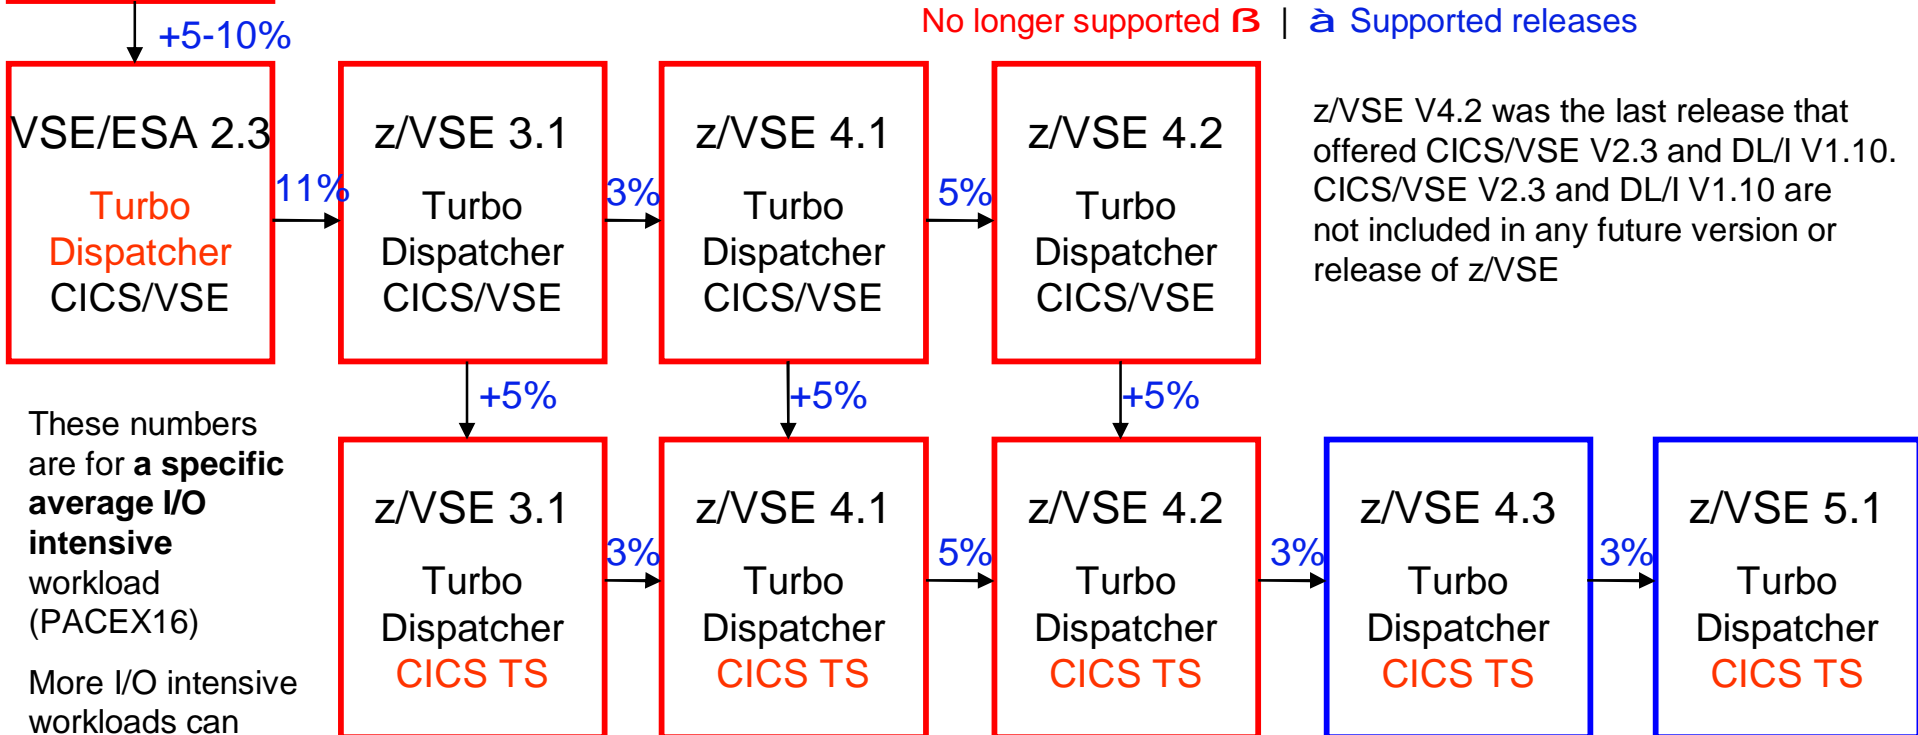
+5-10%

No longer supported ß | à Supported releases

VSE/ESA 2.3
Turbo Dispatcher
CICS/VSE

11%

z/VSE 3.1
Turbo Dispatcher
CICS/VSE

3%

z/VSE 4.1
Turbo Dispatcher
CICS/VSE

5%

z/VSE 4.2
Turbo Dispatcher
CICS/VSE

z/VSE V4.2 was the last release that offered CICS/VSE V2.3 and DL/I V1.10. CICS/VSE V2.3 and DL/I V1.10 are not included in any future version or release of z/VSE

+5%

+5%

+5%

These numbers are for **a specific average I/O intensive** workload (PACEX16)

More I/O intensive workloads can

z/VSE 3.1
Turbo Dispatcher
CICS TS

3%

z/VSE 4.1
Turbo Dispatcher
CICS TS

5%

z/VSE 4.2
Turbo Dispatcher
CICS TS

3%

z/VSE 4.3
Turbo Dispatcher
CICS TS

3%

z/VSE 5.1
Turbo Dispatcher
CICS TS